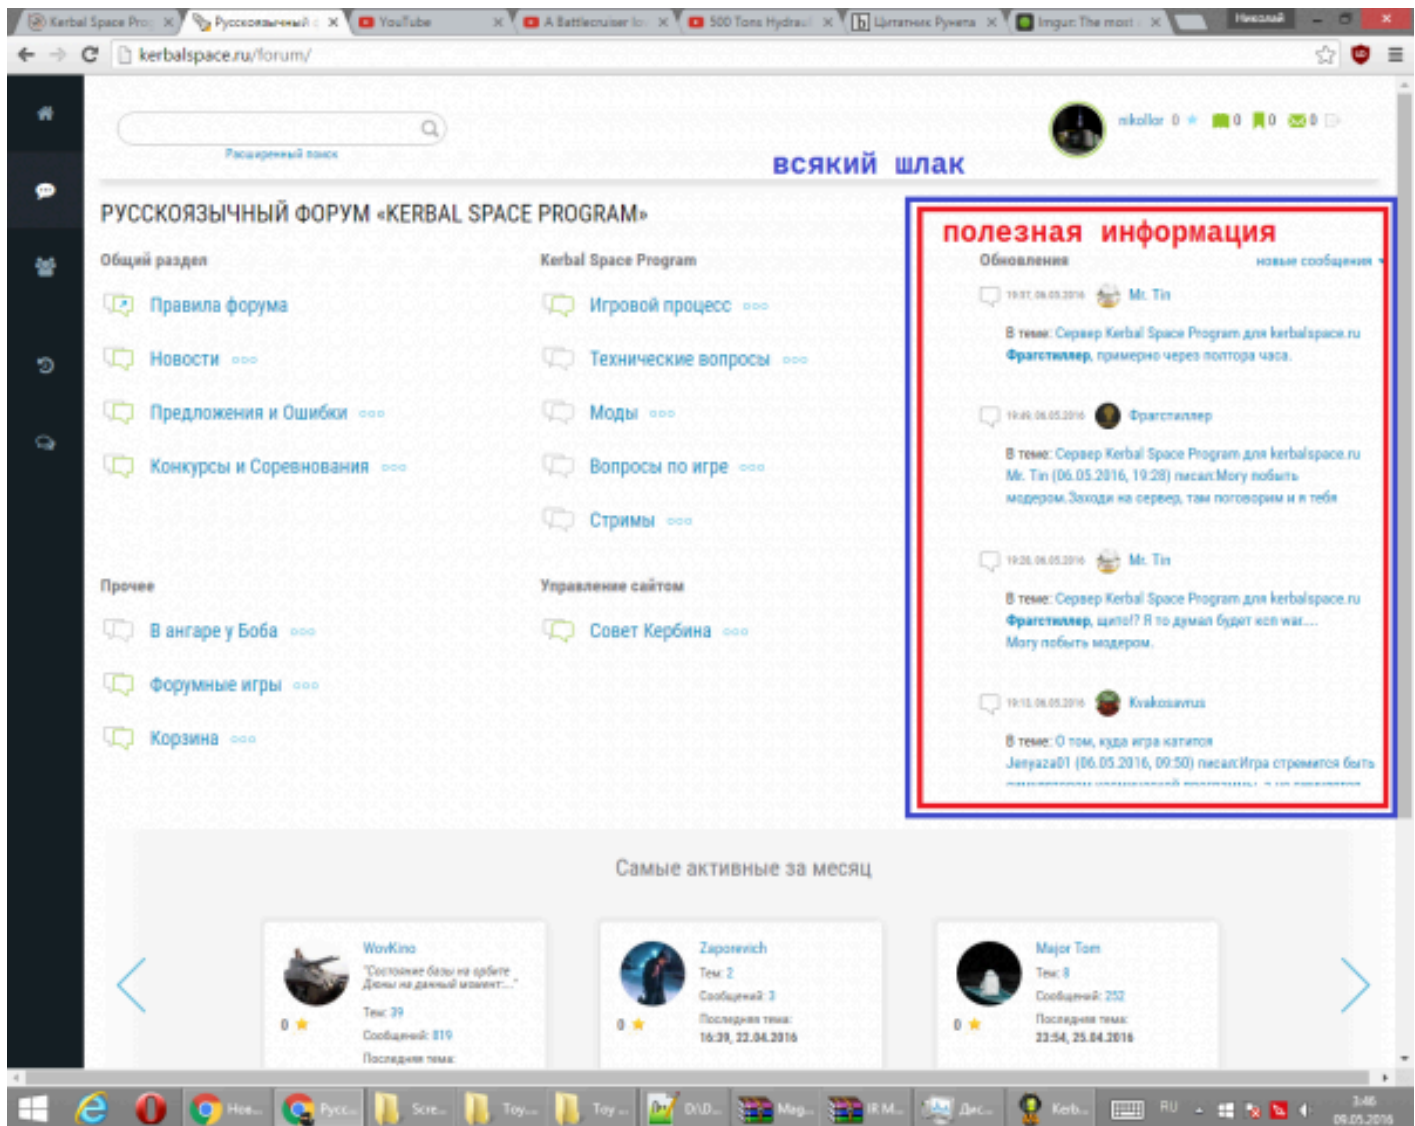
Kerbal Space Pro | Русскоязычный | YouTube | A Battlecruiser fo | 500 Tons Hydraul | Цитатник Рунета | Imgur: The most | Николай

kerbalspace.ru/forum/

Расширенный поиск

всякий шлак

nikollor 0 0 0 0

РУССКОЯЗЫЧНЫЙ ФОРУМ «KERBAL SPACE PROGRAM»

Общий раздел

Правила форума

Новости

Предложения и Ошибки

Конкурсы и Соревнования

Kerbal Space Program

Игровой процесс

Технические вопросы

Моды

Вопросы по игре

Стримы

Прочее

В ангаре у Боба

Форумные игры

Корзина

Управление сайтом

Совет Кербина

полезная информация

Обновления

новые сообщения

19:37, 06.05.2016 Mr. Tin

В теме: Сервер Kerbal Space Program для kerbalspace.ru
Фрагстиллер, примерно через полтора часа.

19:49, 06.05.2016 Фрагстиллер

В теме: Сервер Kerbal Space Program для kerbalspace.ru
Mr. Tin (06.05.2016, 19:28) писал:Могу побыть модером.Заходи на сервер, там поговорим и я тебя

19:26, 06.05.2016 Mr. Tin

В теме: Сервер Kerbal Space Program для kerbalspace.ru
Фрагстиллер, щито!? Я то думал будет ксп war....
Могу побыть модером.

19:15, 06.05.2016 Kvakosavrus

В теме: О том, куда игра катится
Jenyaza01 (06.05.2016, 09:50) писал:Игра стремится быть

Самые активные за месяц

WovKino
"Состояние базы на орбите Дюны на данный момент..."
Тем: 39
Сообщений: 819
Последняя тема:
0

Zaporevich
Тем: 2
Сообщений: 3
Последняя тема:
16:39, 22.04.2016
0

Major Tom
Тем: 8
Сообщений: 252
Последняя тема:
23:54, 25.04.2016
0

Нео... Русс... Scre... Toy... Toy... D:\D... Mag... IR M... Дис... Kerb... RU 3:46 09.05.2016